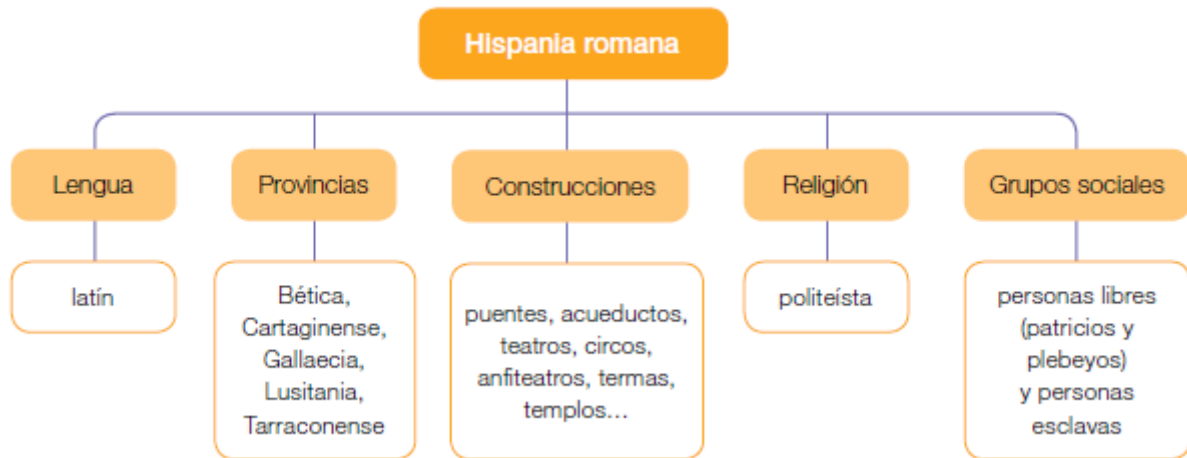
Hispania romana

Lengua

latín

Provincias

Bética, Cartaginense, Gallaecia, Lusitania, Tarraconense

Construcciones

puentes, acueductos, teatros, circos, anfiteatros, termas, templos...

Religión

politeísta

Grupos sociales

personas libres (patricios y plebeyos) y personas esclavas